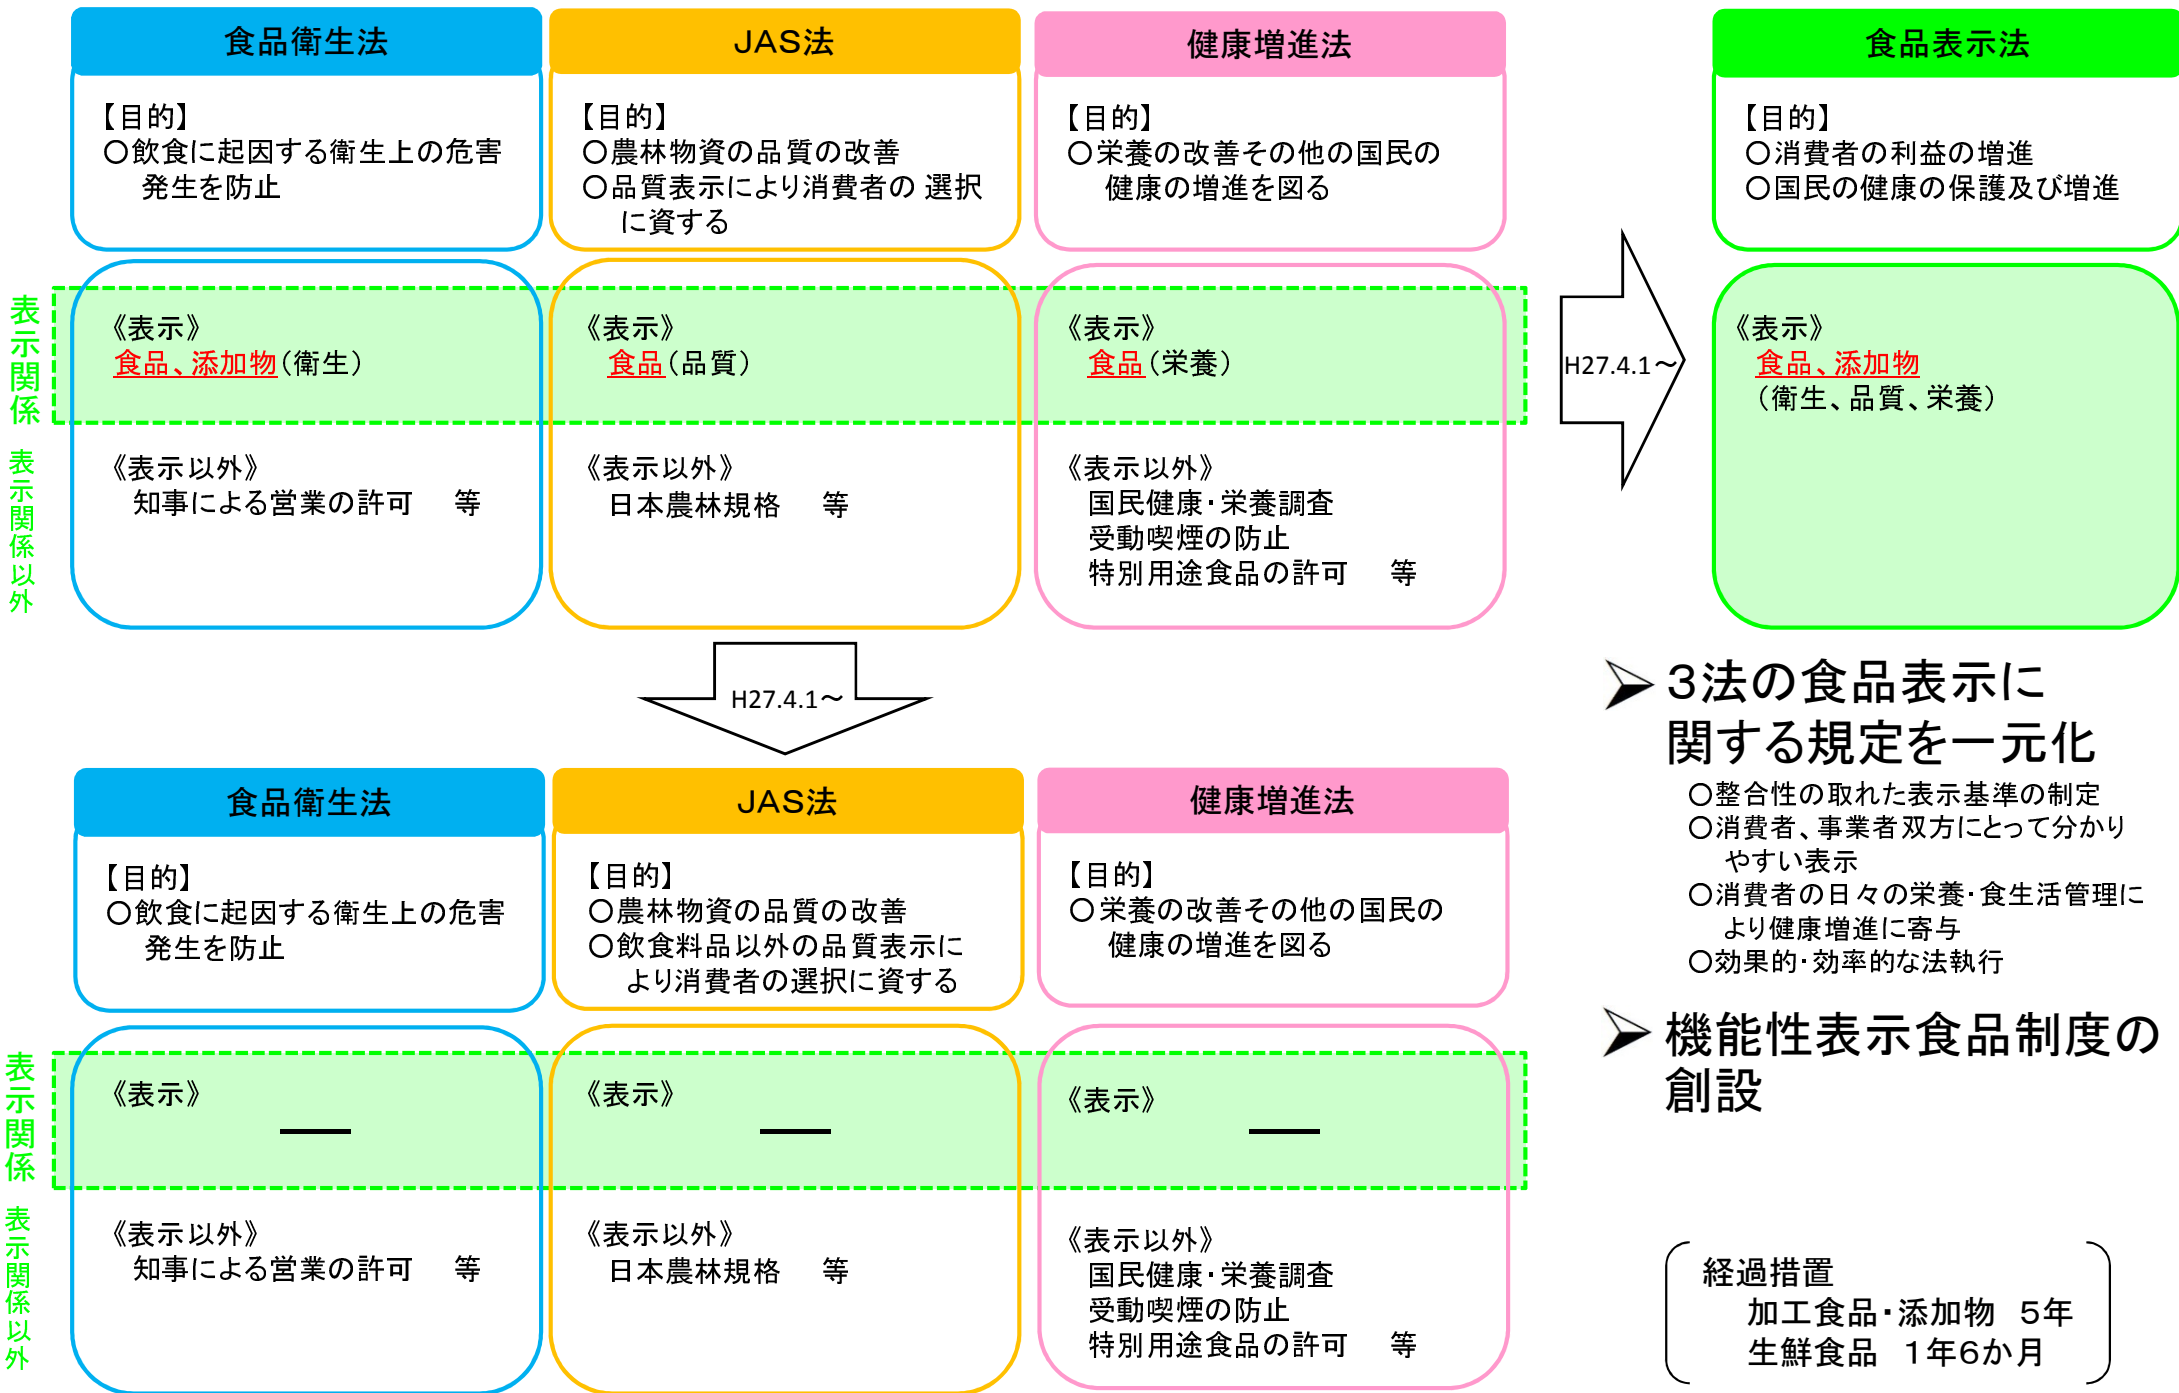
食品衛生法

【目的】
○飲食に起因する衛生上の危害発生を防止

JAS法

【目的】
○農林物資の品質の改善
○品質表示により消費者の 選択に資する

健康増進法

【目的】
○栄養の改善その他の国民の健康の増進を図る

食品表示法

【目的】
○消費者の利益の増進
○国民の健康の保護及び増進

表示関係

《表示》
食品、添加物(衛生)

《表示》
食品(品質)

《表示》
食品(栄養)

H27.4.1～

《表示》
食品、添加物
(衛生、品質、栄養)

表示関係以外

《表示以外》
知事による営業の許可　等

《表示以外》
日本農林規格　等

《表示以外》
国民健康・栄養調査
受動喫煙の防止
特別用途食品の許可　等

H27.4.1～

➤ 3法の食品表示に関する規定を一元化
○整合性の取れた表示基準の制定
○消費者、事業者双方にとって分かりやすい表示
○消費者の日々の栄養・食生活管理により健康増進に寄与
○効果的・効率的な法執行

食品衛生法

【目的】
○飲食に起因する衛生上の危害発生を防止

JAS法

【目的】
○農林物資の品質の改善
○飲食料品以外の品質表示により消費者の選択に資する

健康増進法

【目的】
○栄養の改善その他の国民の健康の増進を図る

➤ 機能性表示食品制度の創設

表示関係

《表示》
—

《表示》
—

《表示》
—

表示関係以外

《表示以外》
知事による営業の許可　等

《表示以外》
日本農林規格　等

《表示以外》
国民健康・栄養調査
受動喫煙の防止
特別用途食品の許可　等

経過措置
加工食品・添加物　5年
生鮮食品　1年6か月